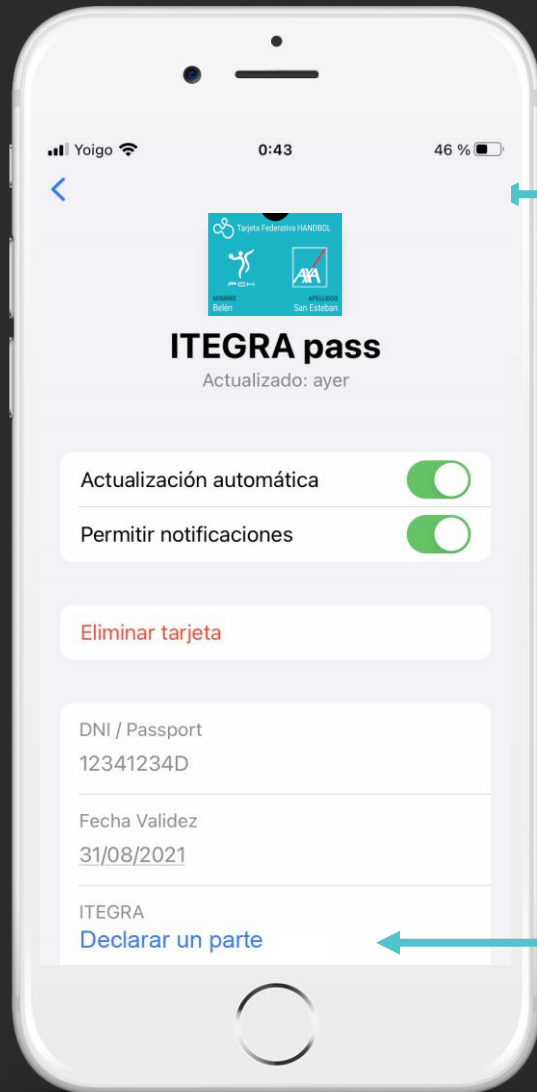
Yoigo 0:43 46 %

Tarjeta Federativa HANDBOL
FCH
AXA
NOMBRE
Belén
APELLIDOS
San Esteban

ITEGRA pass
Actualizado: ayer

Actualización automática
Permitir notificaciones

Eliminar tarjeta

DNI / Passport
12341234D

Fecha Validez
31/08/2021

ITEGRA
Declarar un parte